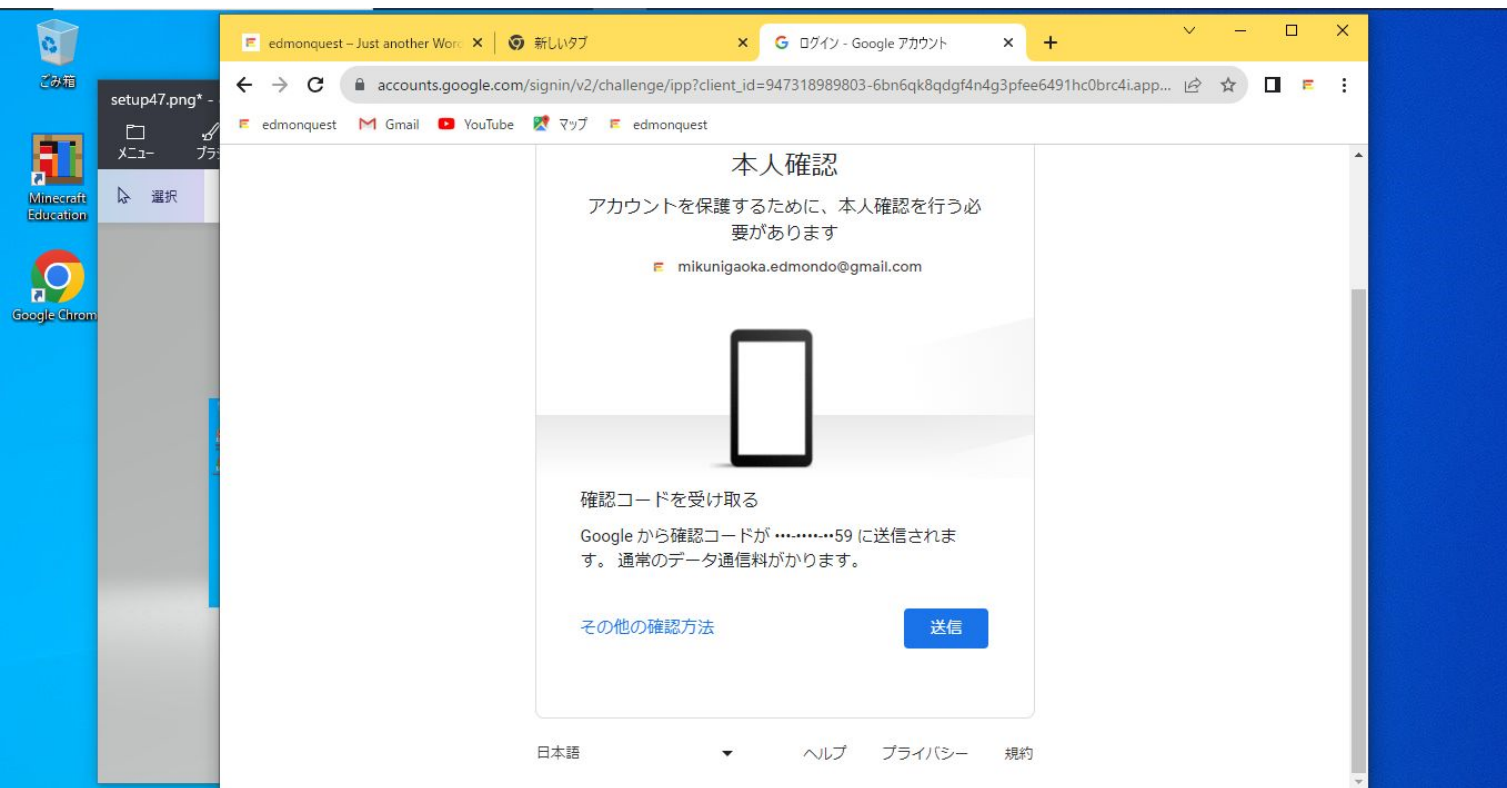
ごみ箱

Minecraft Education

Google Chrom

setup47.png* -

メニュー

ブラ

選択

edmonquest – Just another Word ×

新しいタブ ×

G ログイン - Google アカウント ×

+

accounts.google.com/signin/v2/challenge/ipp?client_id=947318989803-6bn6qk8qdgf4n4g3pfee6491hc0brc4i.app...

edmonquest Gmail YouTube マップ edmonquest

本人確認

アカウントを保護するために、本人確認を行う必要があります

mikunigaoka.edmondo@gmail.com

確認コードを受け取る

Google から確認コードが •••-••••-••59 に送信されます。 通常のデータ通信料がかります。

その他の確認方法

送信

日本語

ヘルプ プライバシー 規約